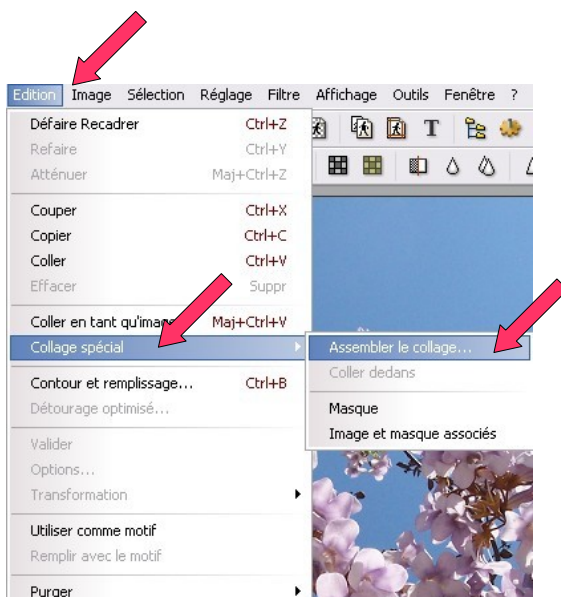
Edition Image Sélection Réglage Filtre Affichage Outils Fenêtre ?

Défaire Recadrer Ctrl+Z
Refaire Ctrl+Y
Atténuer Maj+Ctrl+Z

Couper Ctrl+X
Copier Ctrl+C
Coller Ctrl+V
Effacer Suppr

Coller en tant qu'image Maj+Ctrl+V
Collage spécial

Contour et remplissage... Ctrl+B
Détourage optimisé...

Valider
Options...
Transformation

Utiliser comme motif
Remplir avec le motif

Purger

Assembler le collage...
Coller dedans

Masque
Image et masque associés